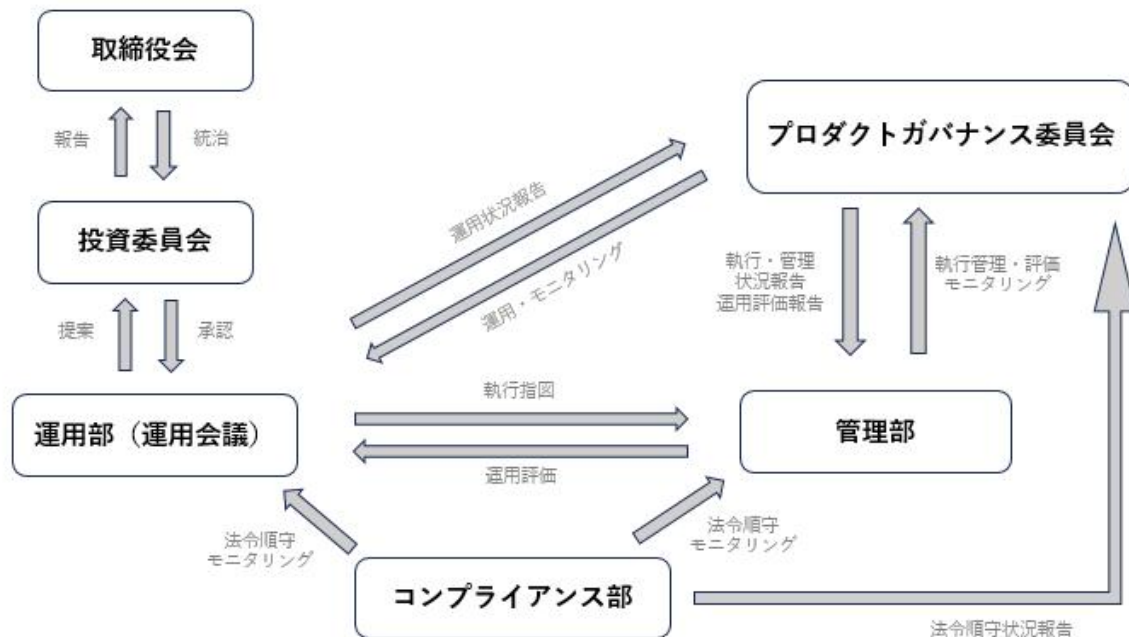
取締役会

報告

統治

投資委員会

提案

承認

運用部（運用会議）

運用状況報告

運用・モニタリング

プロダクトガバナンス委員会

執行・管理
状況報告
運用評価報告

執行管理・評価
モニタリング

執行指図

運用評価

管理部

法令順守
モニタリング

法令順守
モニタリング

コンプライアンス部

法令順守状況報告